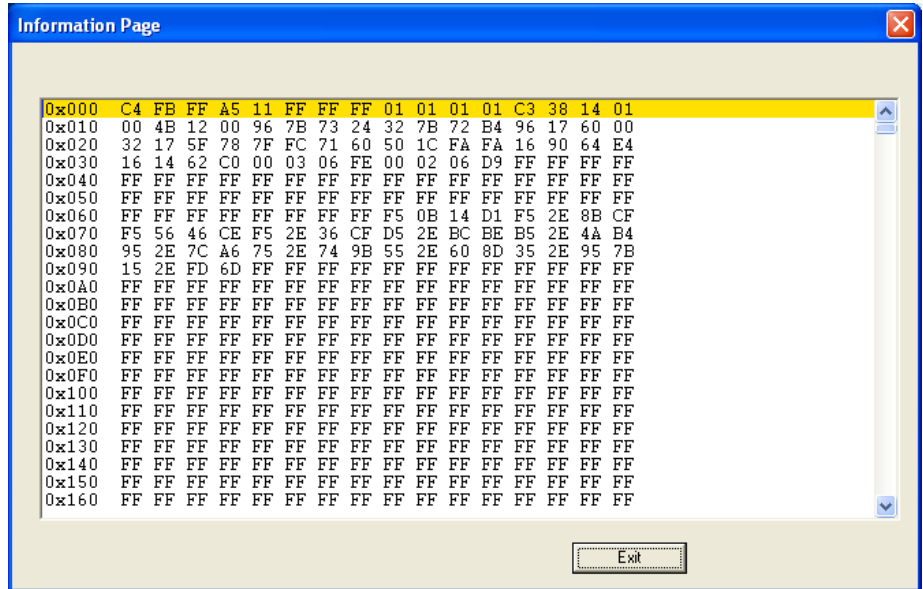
Information Page

0x000 C4 FB FF A5 11 FF FF FF 01 01 01 01 C3 38 14 01
0x010 00 4B 12 00 96 7B 73 24 32 7B 72 B4 96 17 60 00
0x020 32 17 5F 78 7F FC 71 60 50 1C FA FA 16 90 64 E4
0x030 16 14 62 C0 00 03 06 FE 00 02 06 D9 FF FF FF FF
0x040 FF FF FF FF FF FF FF FF FF FF FF FF FF FF FF FF
0x050 FF FF FF FF FF FF FF FF FF FF FF FF FF FF FF FF
0x060 FF FF FF FF FF FF FF FF F5 0B 14 D1 F5 2E 8B CF
0x070 F5 56 46 CE F5 2E 36 CF D5 2E BC BE B5 2E 4A B4
0x080 95 2E 7C A6 75 2E 74 9B 55 2E 60 8D 35 2E 95 7B
0x090 15 2E FD 6D FF FF FF FF FF FF FF FF FF FF FF FF
0x0A0 FF FF FF FF FF FF FF FF FF FF FF FF FF FF FF FF
0x0B0 FF FF FF FF FF FF FF FF FF FF FF FF FF FF FF FF
0x0C0 FF FF FF FF FF FF FF FF FF FF FF FF FF FF FF FF
0x0D0 FF FF FF FF FF FF FF FF FF FF FF FF FF FF FF FF
0x0E0 FF FF FF FF FF FF FF FF FF FF FF FF FF FF FF FF
0x0F0 FF FF FF FF FF FF FF FF FF FF FF FF FF FF FF FF
0x100 FF FF FF FF FF FF FF FF FF FF FF FF FF FF FF FF
0x110 FF FF FF FF FF FF FF FF FF FF FF FF FF FF FF FF
0x120 FF FF FF FF FF FF FF FF FF FF FF FF FF FF FF FF
0x130 FF FF FF FF FF FF FF FF FF FF FF FF FF FF FF FF
0x140 FF FF FF FF FF FF FF FF FF FF FF FF FF FF FF FF
0x150 FF FF FF FF FF FF FF FF FF FF FF FF FF FF FF FF
0x160 FF FF FF FF FF FF FF FF FF FF FF FF FF FF FF FF

Exit